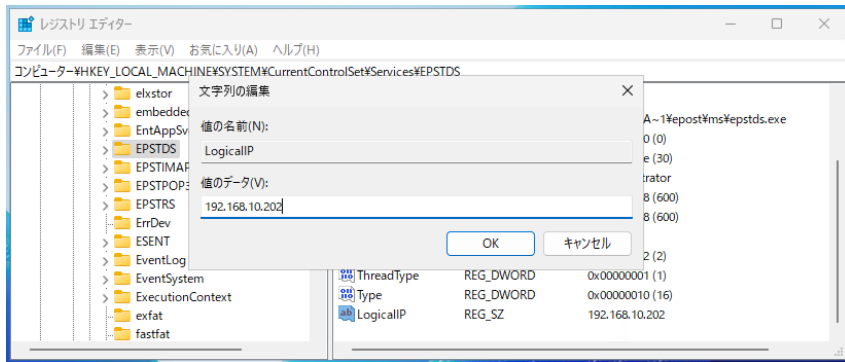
レジストリ エディター

ファイル(F) 編集(E) 表示(V) お気に入り(A) ヘルプ(H)

コンピューター¥HKEY_LOCAL_MACHINE¥SYSTEM¥CurrentControlSet¥Services¥EPSTDS

elxstor
embeddec
EntAppSv
EPSTDS
EPSTIMAP
EPSTPOP3
EPSTRS
ErrDev
ESENT
EventLog
EventSystem
ExecutionContext
exfat
fastfat

A~1¥epost¥ms¥epstds.exe
0 (0)
e (30)
trator
8 (600)
8 (600)
2 (2)

| | | |
|---|---|---|
| ThreadType | REG_DWORD | 0x00000001 (1) |
| Type | REG_DWORD | 0x00000010 (16) |
| LogicalIP | REG_SZ | 192.168.10.202 |

文字列の編集

値の名前(N):
LogicalIP

値のデータ(V):
192.168.10.202

OK
キャンセル